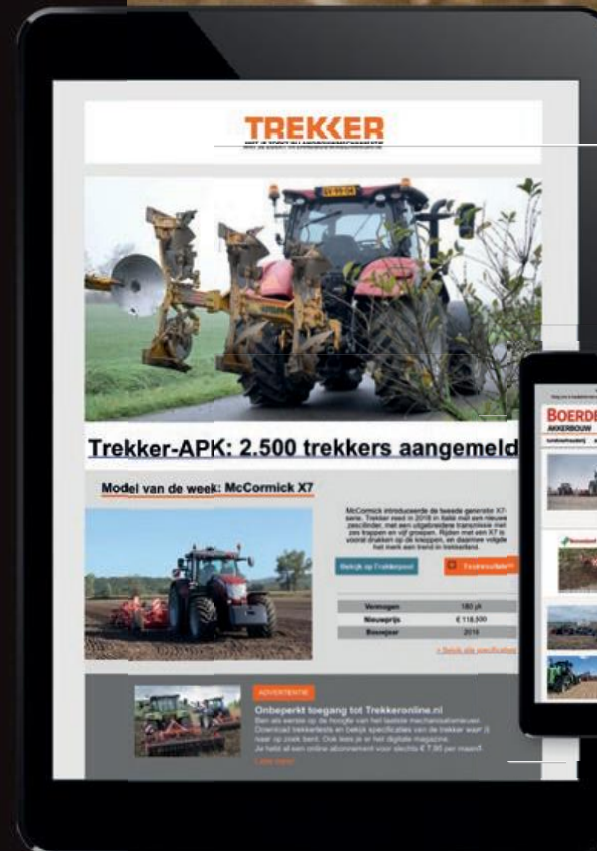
TREKKER
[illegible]

Trekker-APK: 2.500 trekkers aangemeld

Model van de week: McCormick X7

McCormick introduceerde de tweede generatie X7-serie. Trekker reed in 2018 in België met een nieuwe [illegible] met een uitgebreidere transmissie met zes trappen en vijf groepen. Rijden met een X7 is vooral drukken op de knoppen, en daarmee volgde het merk een trend in trekkerland.

Bekijk op Trekkerpool
Testresultaten

| Vermogen | 180 pk |
|---|---|
| Nieuwprijs | € 118.500 |
| Bouwjaar | 2016 |

> Bekijk alle specificaties

ADVERTENTIE
Onbeperkt toegang tot Trekkeronline.nl
Ben als eerste op de hoogte van het laatste mechanisatienieuws. Download trekkertests en bekijk specificaties van de trekker waar U naar op zoek bent. Ook lees je er het digitale magazine.
Je hebt al een online abonnement voor slechts € 7,90 per maand.
Lees meer

BOERDE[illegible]
AKKERBOUW